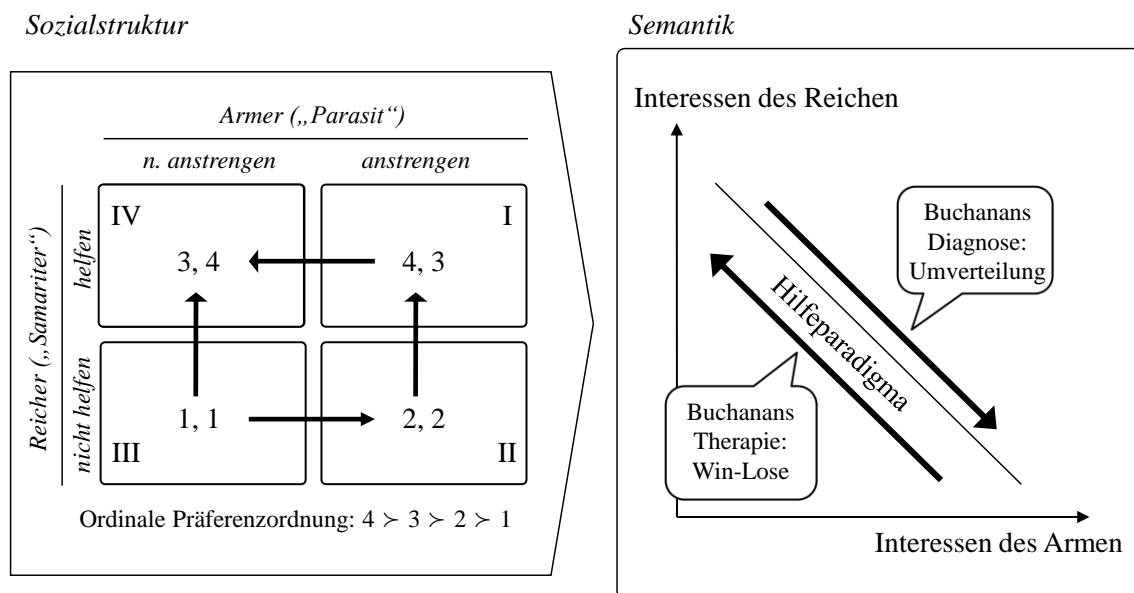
Sozialstruktur

Armer („Parasit“)

n. anstrengen

anstrengen

Reicher („Samariter“)

helfen

nicht helfen

IV

3, 4

4, 3

I

1, 1

2, 2

III

II

Ordinale Präferenzordnung: $4 \succ 3 \succ 2 \succ 1$

Semantik

Interessen des Reichen

Buchanans Diagnose: Umverteilung

Hilfeparadigma

Buchanans Therapie: Win-Lose

Interessen des Armen